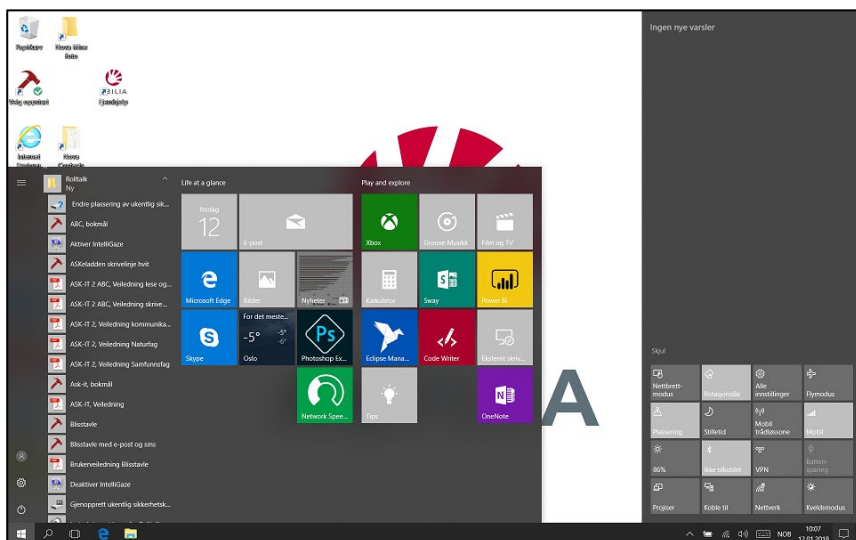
Papirkurv

Ny mappe

Velg oppsett

ABILIA Fjernhjelp

Internet Explorer

Nye Contacts

Ingen nye varsler

Rolltalk
Ny

Endre plassering av ukentlig sik...
ABC, bokmål
Aktiver IntelliGaze
ASKeladden skrivelinje hvit
ASK-IT 2 ABC, Veiledning lese og...
ASK-IT 2 ABC, Veiledning skrive...
ASK-IT 2, Veiledning kommunika...
ASK-IT 2, Veiledning Naturfag
ASK-IT 2, Veiledning Samfunnsfag
Ask-it, bokmål
ASK-IT, Veiledning
Blisstavle
Blisstavle med e-post og sms
Brukerveiledning Blisstavle
Deaktiver IntelliGaze
Gjenopprett ukentlig sikkerhetsk...

Life at a glance

fredag
12
E-post
Microsoft Edge
Bilder
Nyheter
Skype
For det meste...
-5°
-5°
-6°
Oslo
Photoshop Ex...
Network Spee...

Play and explore

Xbox
Groove Musikk
Film og TV
Kalkulator
Sway
Power BI
Eclipse Mana...
Code Writer
Eksternt skriv...
Tips
OneNote

A

Skjul

Nettbrettmodus
Rotasjonslås
Alle innstillinger
Flymodus
Plassering
Stilletid
Mobil trådløssone
Mobil
86%
Ikke tilkoblet
VPN
Batterisparing
Prosjekt
Koble til
Nettverk
Kveldsmodus

NOB
10:07
12.01.2018